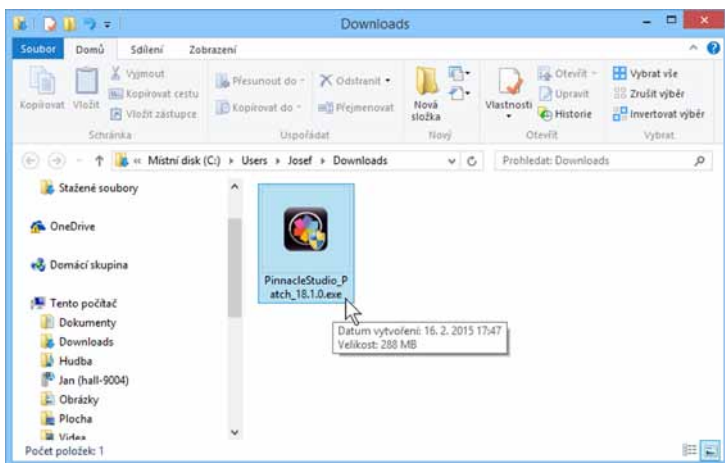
Downloads

Soubor Domů Sdílení Zobrazení

Kopírovat Vložit Vyjmout Kopírovat cestu Vložit zástupce Schránka

Přesunout do Kopírovat do Odstranit Přejmenovat Uspořádat

Nová složka Nový

Vlastnosti Otevřít Upravit Historie Otevřít

Vybrat vše Zrušit výběr Invertovat výběr Vybrat

« Místní disk (C:) › Users › Josef › Downloads

Prohledat: Downloads

Stažené soubory
OneDrive
Domácí skupina
Tento počítač
Dokumenty
Downloads
Hudba
Jan (hall-9004)
Obrázky
Plocha
Videa

PinnacleStudio_Patch_18.1.0.exe

Datum vytvoření: 16. 2. 2015 17:47
Velikost: 288 MB

Počet položek: 1